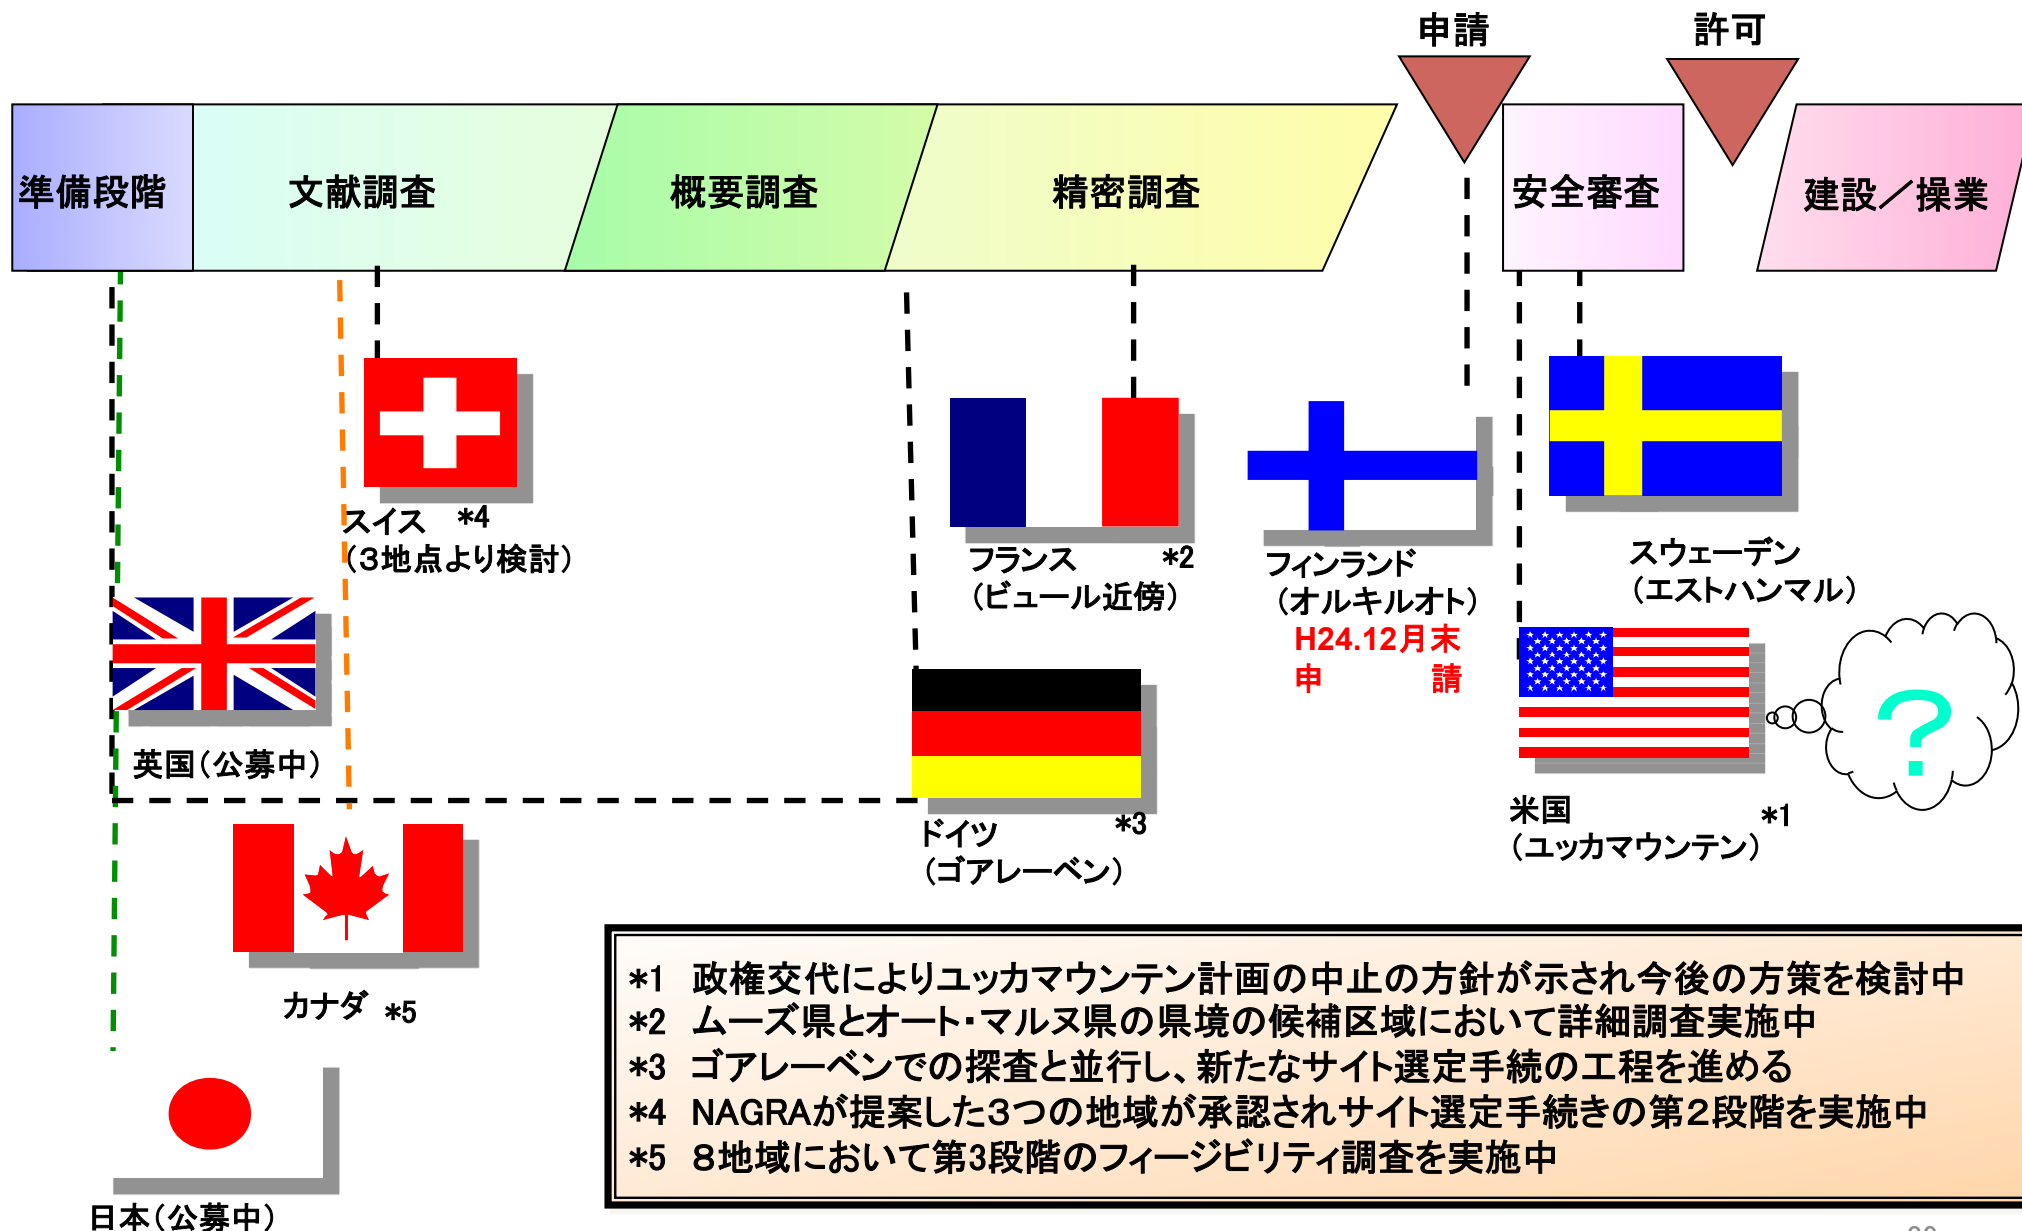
申請　許可

準備段階　文献調査　概要調査　精密調査　安全審査　建設／操業

スイス　*4
（3地点より検討）

英国（公募中）

カナダ　*5

日本（公募中）

フランス　*2
（ビュール近傍）

ドイツ　*3
（ゴアレーベン）

フィンランド
（オルキルオト）
H24.12月末
申　請

スウェーデン
（エストハンマル）

米国　*1
（ユッカマウンテン）

?

*1　政権交代によりユッカマウンテン計画の中止の方針が示され今後の方策を検討中
*2　ムーズ県とオート・マルヌ県の県境の候補区域において詳細調査実施中
*3　ゴアレーベンでの探査と並行し、新たなサイト選定手続の工程を進める
*4　NAGRAが提案した3つの地域が承認されサイト選定手続きの第2段階を実施中
*5　８地域において第3段階のフィージビリティ調査を実施中